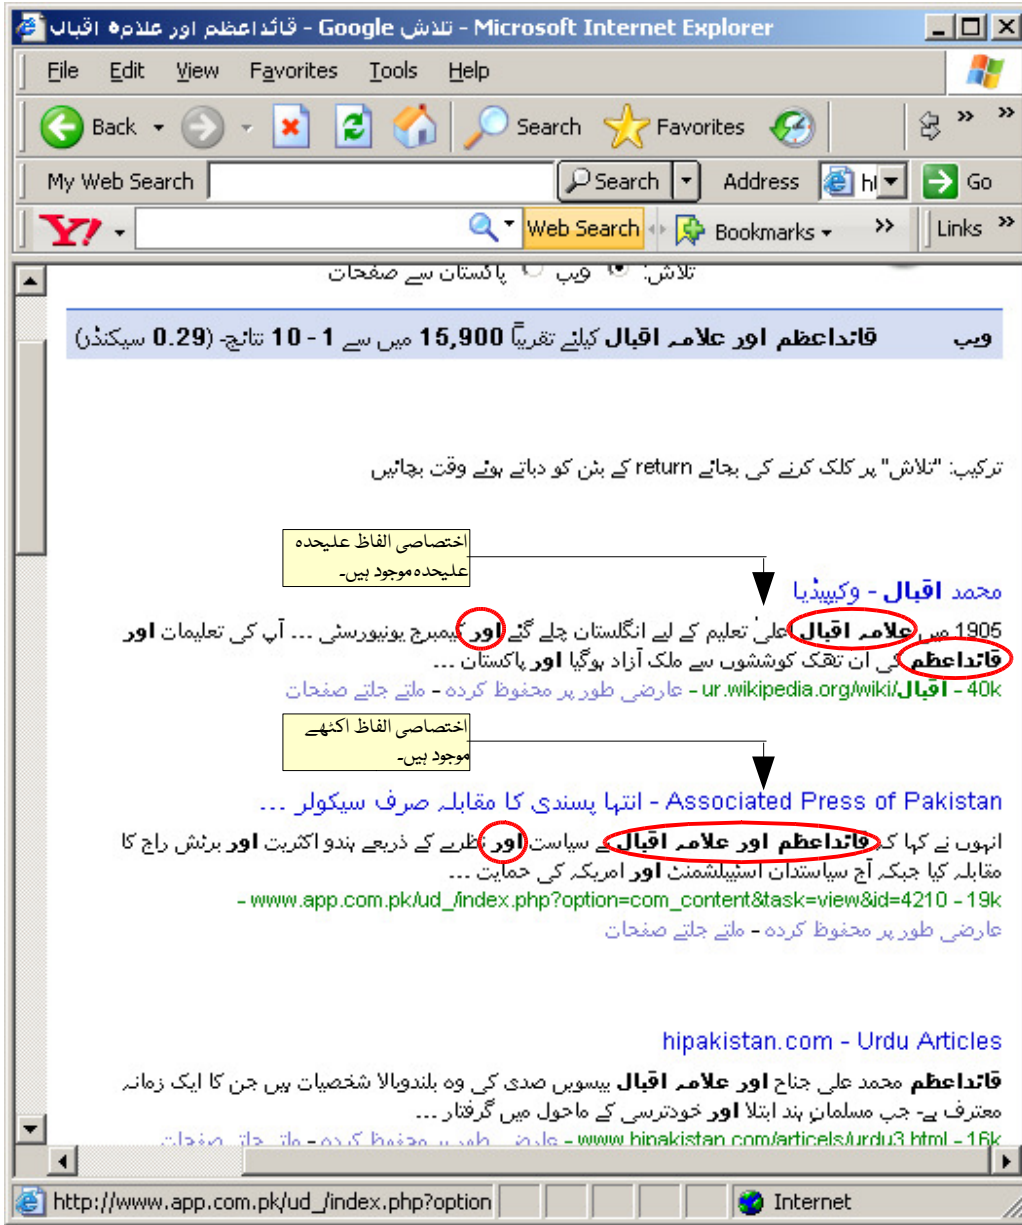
قائداعظم اور علامہ اقبال - Google تلاش - Microsoft Internet Explorer

File Edit View Favorites Tools Help

Back Search Favorites

My Web Search Search Address ht Go

Y! Web Search Bookmarks Links

تلاش: ویب پاکستان سے صفحات

ویب قائداعظم اور علامہ اقبال کیلئے تقریباً 15,900 میں سے 1 - 10 نتائج (0.29 سیکنڈز)

ترکیب: "تلاش" پر کلک کرنے کی بجائے return کے بٹن کو دباتے ہوئے وقت بچائیں

اختصاصی الفاظ علیحدہ علیحدہ موجود ہیں۔

محمد اقبال - وکیپیڈیا
1905 میں علامہ اقبال اعلیٰ تعلیم کے لیے انگلستان چلے گئے اور کیمبرج یونیورسٹی ... آپ کی تعلیمات اور قائداعظم کی ان تھک کوششوں سے ملک آزاد ہوگیا اور پاکستان ...
ur.wikipedia.org/wiki/اقبال - 40k - عارضی طور پر محفوظ کردہ - ملتے جلتے صفحات

اختصاصی الفاظ اکٹھے موجود ہیں۔

Associated Press of Pakistan - انتہا پسندی کا مقابلہ صرف سیکولر ...
انہوں نے کہا کہ قائداعظم اور علامہ اقبال نے سیاست اور نظریے کے ذریعے ہندو اکثریت اور برٹش راج کا مقابلہ کیا جبکہ آج سیاستدان اسٹیبلشمنٹ اور امریکہ کی حمایت ...
- www.app.com.pk/ud_/index.php?option=com_content&task=view&id=4210 - 19k
عارضی طور پر محفوظ کردہ - ملتے جلتے صفحات

hipakistan.com - Urdu Articles
قائداعظم محمد علی جناح اور علامہ اقبال بیسویں صدی کی وہ بلندوبالا شخصیات ہیں جن کا ایک زمانہ معترف ہے۔ جب مسلمانِ ہند ابتلا اور خودترسی کے ماحول میں گرفتار ...
www.hipakistan.com/articels/urdu3.html - 16k - عارضی طور پر محفوظ کردہ - ملتے جلتے صفحات

http://www.app.com.pk/ud_/index.php?option Internet